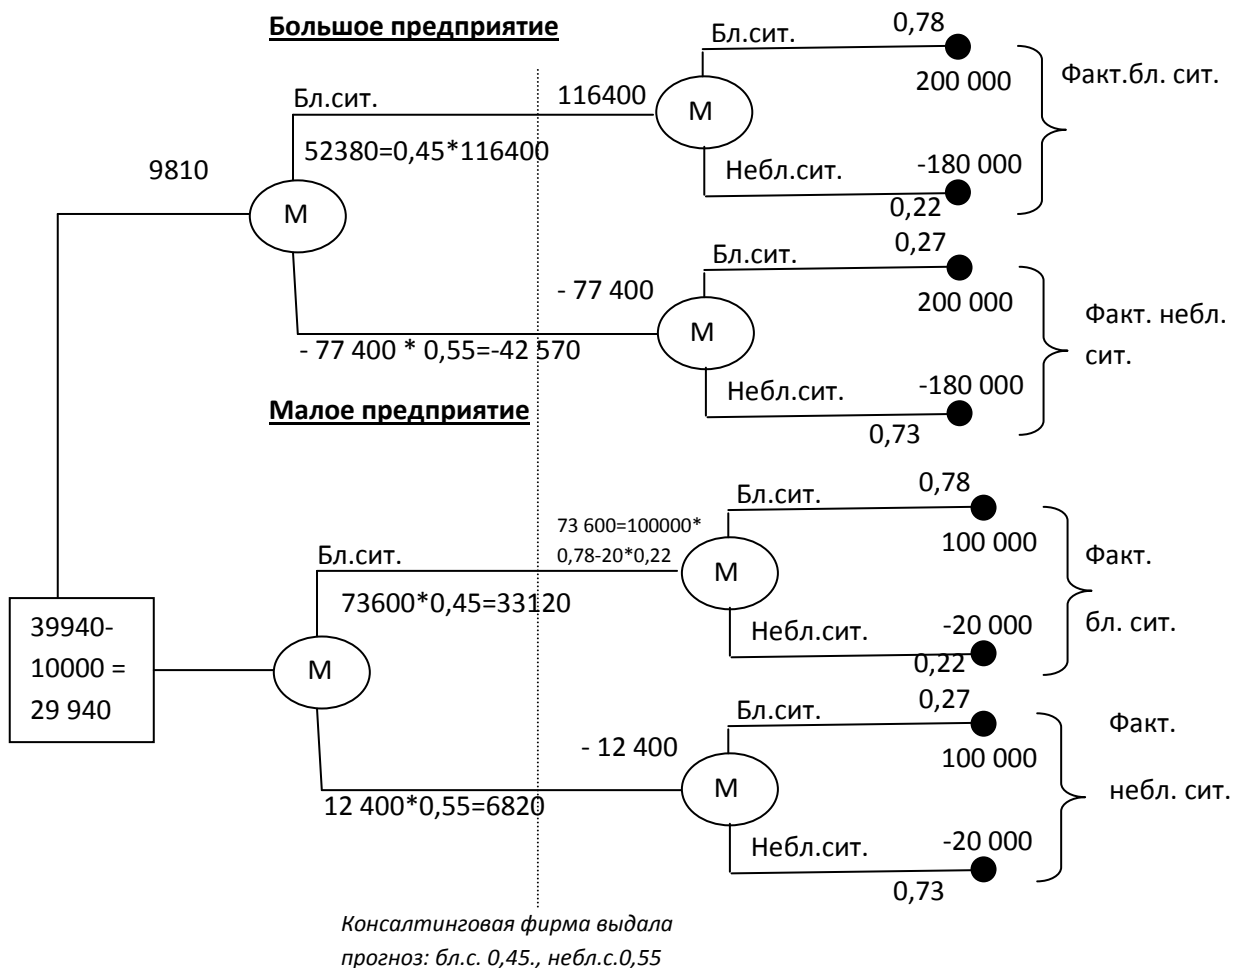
Большое предприятие

Бл.сит.

0,78

116400

М

200 000

Факт.бл. сит.

Бл.сит.

52380=0,45*116400

9810

Небл.сит.

-180 000

0,22

М

Бл.сит.

0,27

- 77 400

200 000

Факт. небл. сит.

М

- 77 400 * 0,55=-42 570

Небл.сит.

-180 000

Малое предприятие

0,73

Бл.сит.

0,78

73 600=100000* 0,78-20*0,22

Бл.сит.

100 000

Факт.

М

73600*0,45=33120

бл. сит.

Небл.сит.

-20 000

39940-10000 = 29 940

0,22

М

Бл.сит.

0,27

Факт.

- 12 400

100 000

М

небл. сит.

12 400*0,55=6820

Небл.сит.

-20 000

0,73

Консалтинговая фирма выдала прогноз: бл.с. 0,45., небл.с.0,55